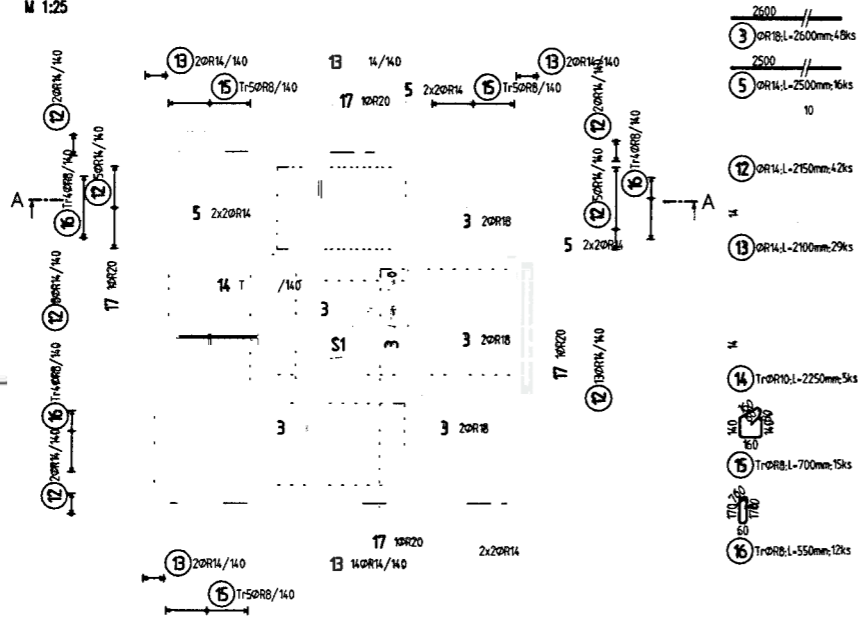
M 1:25

13 2ØR14/140
15 Tr5ØR8/140
13 14/140
17 1ØR20
5 2x2ØR14
15 Tr5ØR8/140
13 2ØR14/140

12 2ØR14/140
12 5ØR14/140
16 Tr4ØR8/140
A
5 2x2ØR14
3 2ØR18
12 5ØR14/140
16 Tr4ØR8/140
12 2ØR14/140
A
5 2x2ØR14
17 1ØR20
14 T /140
3
12 6ØR14/140
S1
3
3 2ØR18
17 1ØR20
12 13ØR14/140
16 Tr4ØR8/140
12 2ØR14/140
3
3 2ØR18
17 1ØR20
2x2ØR14
13 2ØR14/140
13 14ØR14/140
15 Tr5ØR8/140

2600
3 ØR18;L=2600mm;48ks
2500
5 ØR14;L=2500mm;16ks
10
12 ØR14;L=2150mm;42ks
13 ØR14;L=2100mm;29ks
14 TrØR10;L=2250mm;5ks
160
140
160
15 TrØR8;L=700mm;15ks
170
60
16 TrØR8;L=550mm;12ks